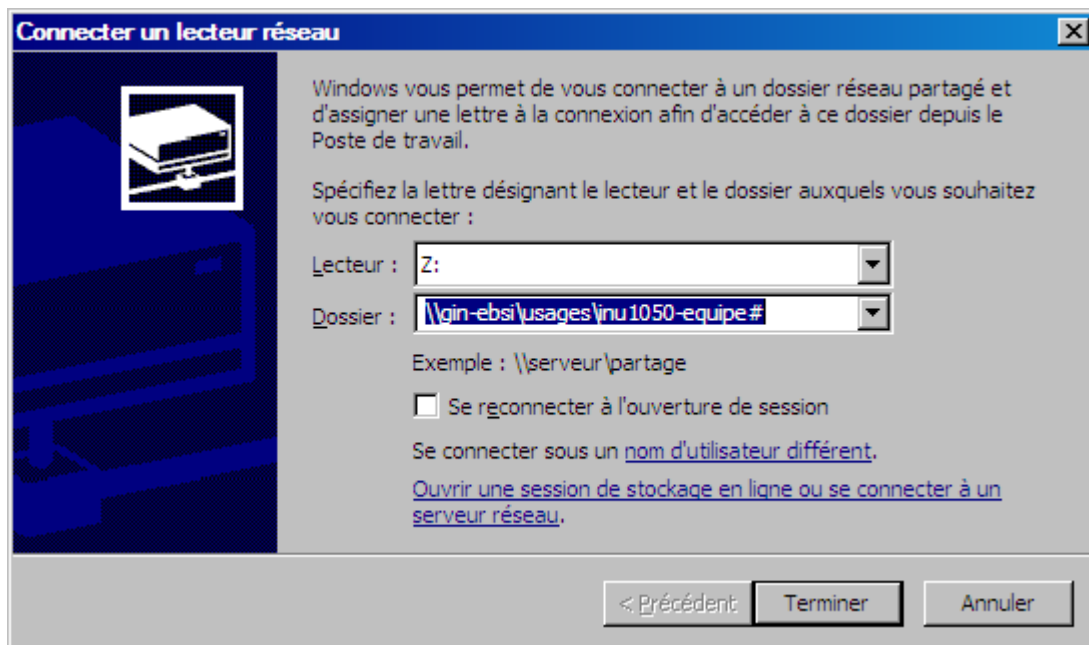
Connecter un lecteur réseau

Windows vous permet de vous connecter à un dossier réseau partagé et d'assigner une lettre à la connexion afin d'accéder à ce dossier depuis le Poste de travail.

Spécifiez la lettre désignant le lecteur et le dossier auxquels vous souhaitez vous connecter :

Lecteur : Z:

Dossier : \\gin-ebsi\usages\inu1050-equipe#

Exemple : \\serveur\partage

Se reconnecter à l'ouverture de session

Se connecter sous un nom d'utilisateur différent.

Ouvrir une session de stockage en ligne ou se connecter à un serveur réseau.

< Précédent | Terminer | Annuler